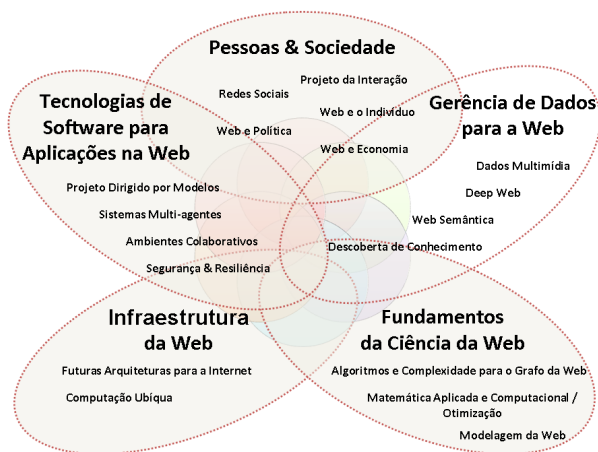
Pessoas & Sociedade

Redes Sociais

Projeto da Interação

Web e o Indivíduo

Web e Política

Web e Economia

Tecnologias de Software para Aplicações na Web

Projeto Dirigido por Modelos

Sistemas Multi-agentes

Ambientes Colaborativos

Segurança & Resiliência

Gerência de Dados para a Web

Dados Multimídia

Deep Web

Web Semântica

Descoberta de Conhecimento

Infraestrutura da Web

Futuras Arquiteturas para a Internet

Computação Ubíqua

Fundamentos da Ciência da Web

Algoritmos e Complexidade para o Grafo da Web

Matemática Aplicada e Computacional / Otimização

Modelagem da Web